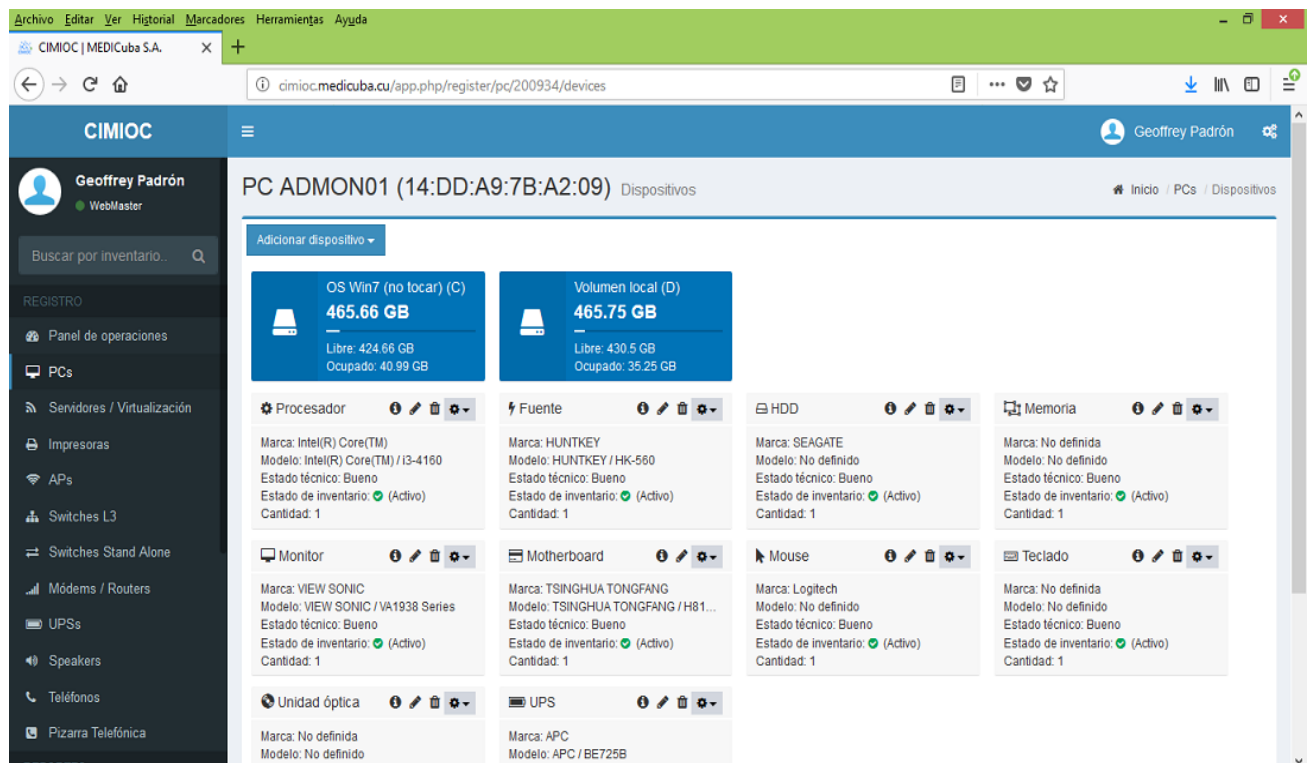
Archivo Editar Ver Historial Marcadores Herramientas Ayuda

CIMIOC | MEDICuba S.A.

cimioc.medicuba.cu/app.php/register/pc/200934/devices

CIMIOC

Geoffrey Padrón

Geoffrey Padrón
WebMaster

Buscar por inventario..

REGISTRO

Panel de operaciones
PCs
Servidores / Virtualización
Impresoras
APs
Switches L3
Switches Stand Alone
Módems / Routers
UPSs
Speakers
Teléfonos
Pizarra Telefónica

PC ADMON01 (14:DD:A9:7B:A2:09) Dispositivos

Inicio / PCs / Dispositivos

Adicionar dispositivo

OS Win7 (no tocar) (C)
465.66 GB
Libre: 424.66 GB
Ocupado: 40.99 GB

Volumen local (D)
465.75 GB
Libre: 430.5 GB
Ocupado: 35.25 GB

Procesador
Marca: Intel(R) Core(TM)
Modelo: Intel(R) Core(TM) / i3-4160
Estado técnico: Bueno
Estado de inventario: (Activo)
Cantidad: 1

Fuente
Marca: HUNTKEY
Modelo: HUNTKEY / HK-560
Estado técnico: Bueno
Estado de inventario: (Activo)
Cantidad: 1

HDD
Marca: SEAGATE
Modelo: No definido
Estado técnico: Bueno
Estado de inventario: (Activo)
Cantidad: 1

Memoria
Marca: No definida
Modelo: No definida
Estado técnico: Bueno
Estado de inventario: (Activo)
Cantidad: 1

Monitor
Marca: VIEW SONIC
Modelo: VIEW SONIC / VA1938 Series
Estado técnico: Bueno
Estado de inventario: (Activo)
Cantidad: 1

Motherboard
Marca: TSINGHUA TONGFANG
Modelo: TSINGHUA TONGFANG / H81...
Estado técnico: Bueno
Estado de inventario: (Activo)
Cantidad: 1

Mouse
Marca: Logitech
Modelo: No definido
Estado técnico: Bueno
Estado de inventario: (Activo)
Cantidad: 1

Teclado
Marca: No definida
Modelo: No definida
Estado técnico: Bueno
Estado de inventario: (Activo)
Cantidad: 1

Unidad óptica
Marca: No definida
Modelo: No definido

UPS
Marca: APC
Modelo: APC / BE725B